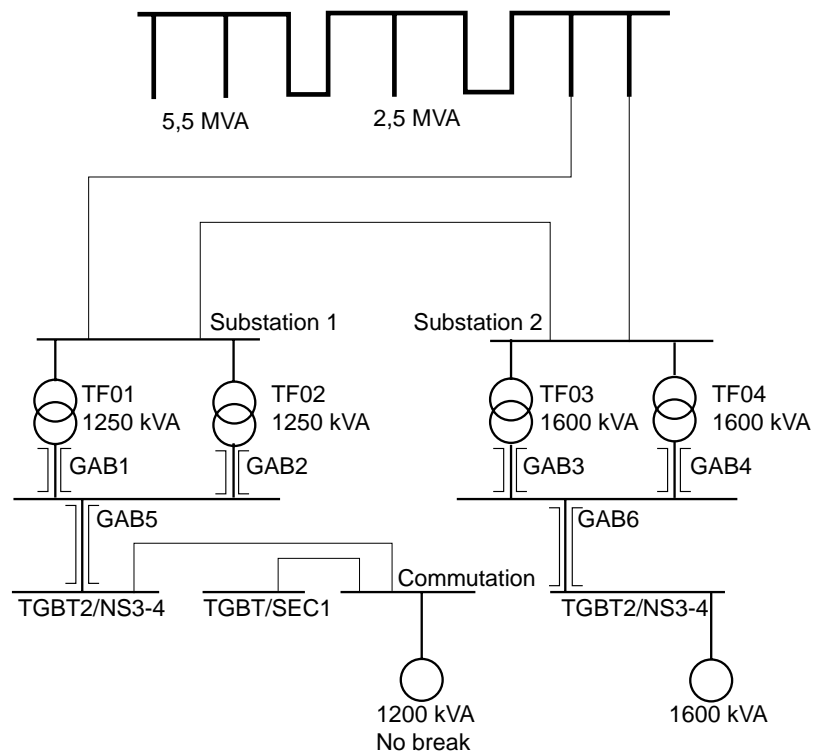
5,5 MVA

2,5 MVA

Substation 1

Substation 2

TF01
1250 kVA

TF02
1250 kVA

TF03
1600 kVA

TF04
1600 kVA

GAB1

GAB2

GAB3

GAB4

GAB5

GAB6

Commutation

TGBT2/NS3-4

TGBT/SEC1

TGBT2/NS3-4

1200 kVA
No break

1600 kVA